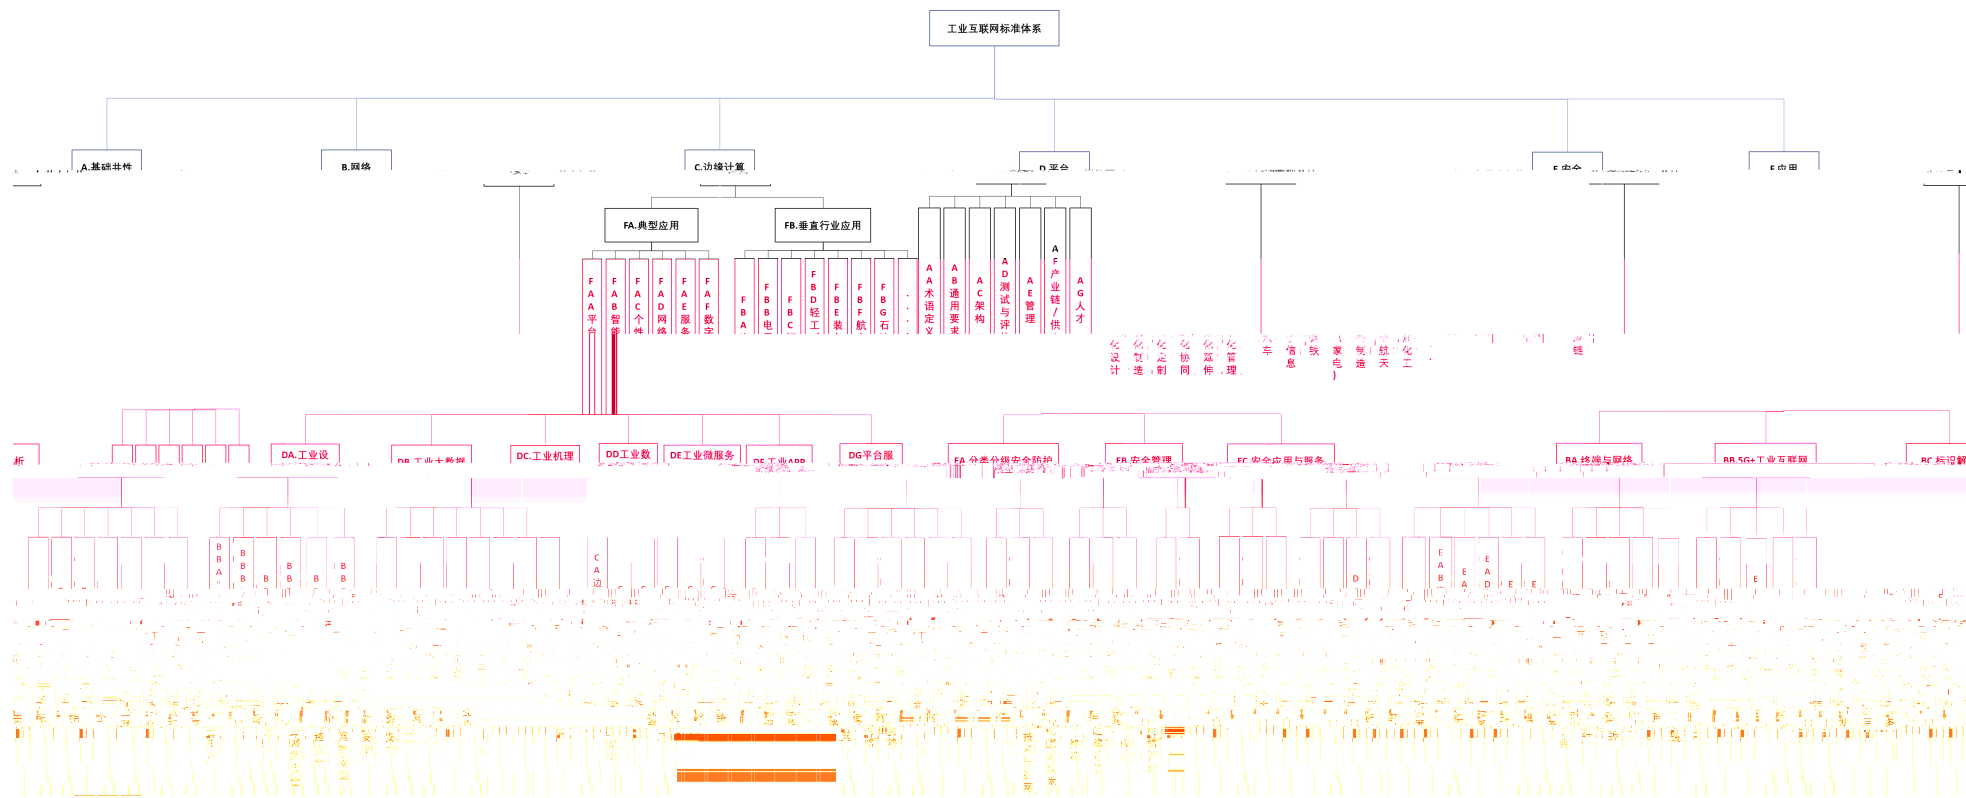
工业互联网标准体系

A.基础共性
B.网络
C.边缘计算
D.平台
E.安全
F.应用

FA.典型应用
FB.垂直行业应用

FAA平台
FAB智能
FAC个性
FAD网络
FAE服务
FAF数字

FBA
FBB电
FBC
FBD轻工
FBE装
FBF航
FBG石
...

AA术语定义
AB通用要求
AC架构
AD测试与评
AE管理
AF产业链/供
AG人才

化设计
化制造
化定制
化协同
化延伸
化管理
车
信息
铁
家电
制造
航天
化工
链

DA.工业设
DB.工业大数据
DC.工业机理
DD工业数
DE工业微服务
DF.工业APP
DG平台服

EA.分类分级安全防护
EB.安全管理
EC.安全应用与服务

BA.终端与网络
BB.5G+工业互联网
BC.标识解

析

BBA
BBB
BB
BB
BB

CA边

D
EAB
EA
EAD
E
E
E